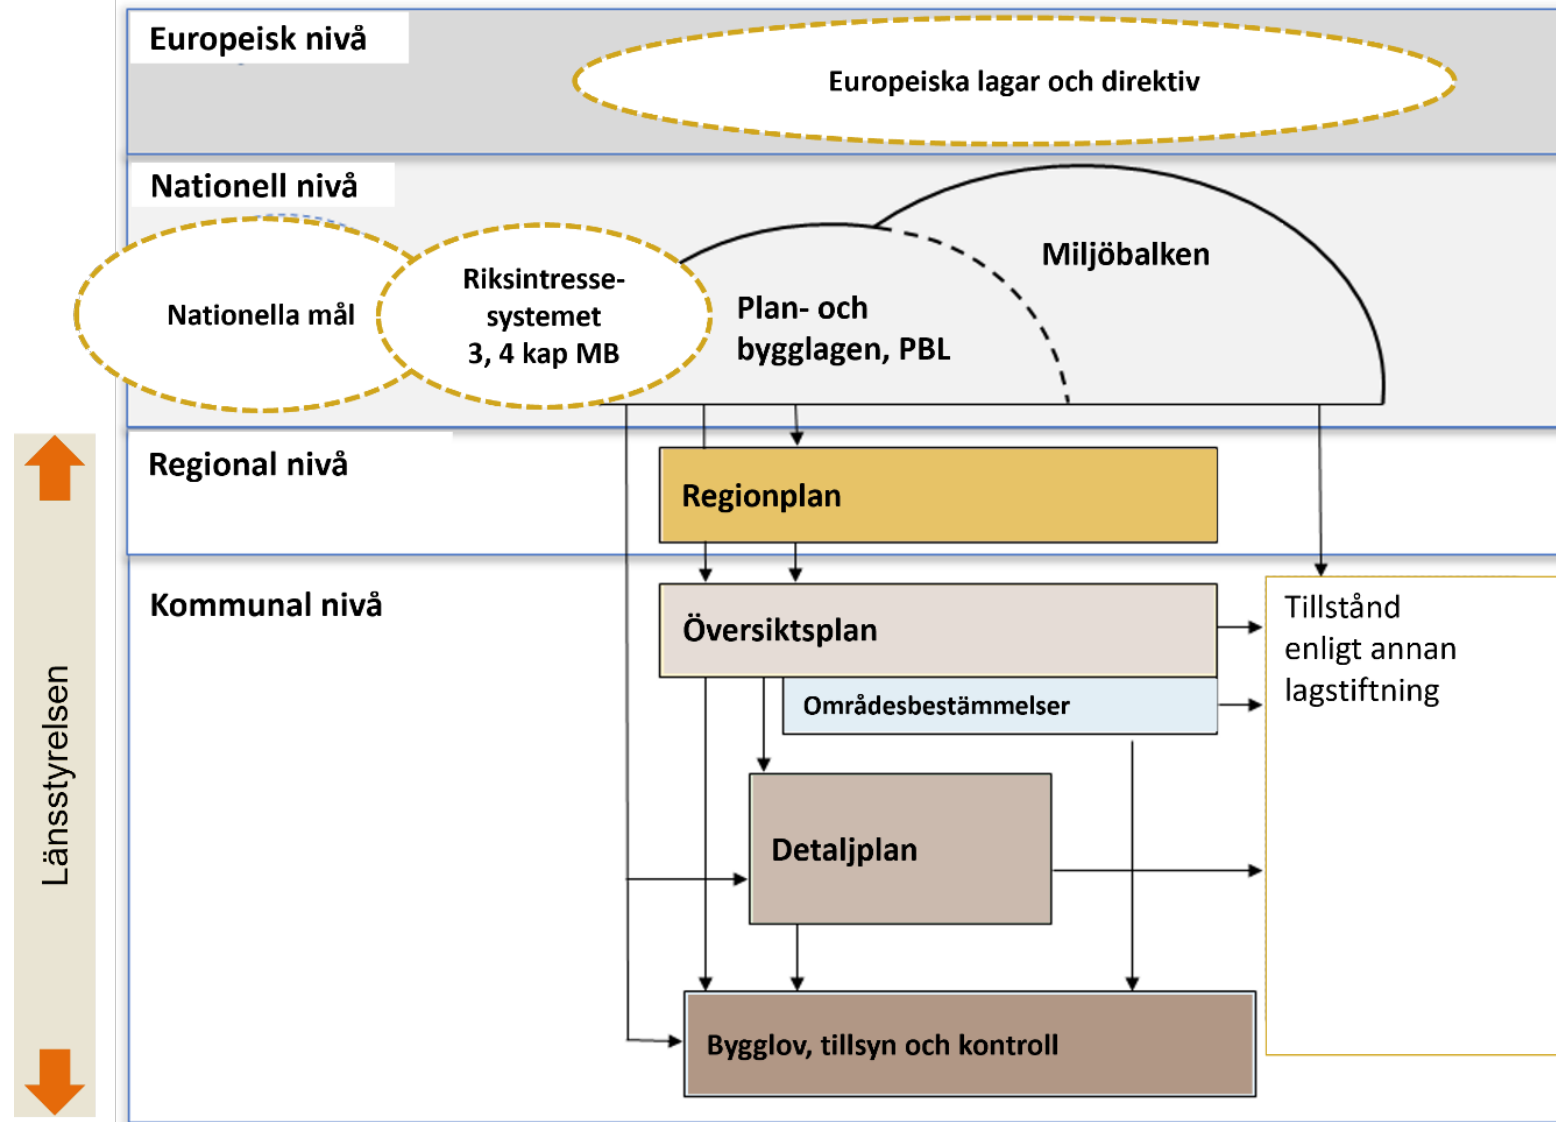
Europeisk nivå

Europeiska lagar och direktiv

Nationell nivå

Nationella mål

Riksintresse-systemet
3, 4 kap MB

Plan- och bygglagen, PBL

Miljöbalken

Regional nivå

Regionplan

Kommunal nivå

Översiktsplan

Områdesbestämmelser

Detaljplan

Bygglov, tillsyn och kontroll

Tillstånd enligt annan lagstiftning

Länsstyrelsen